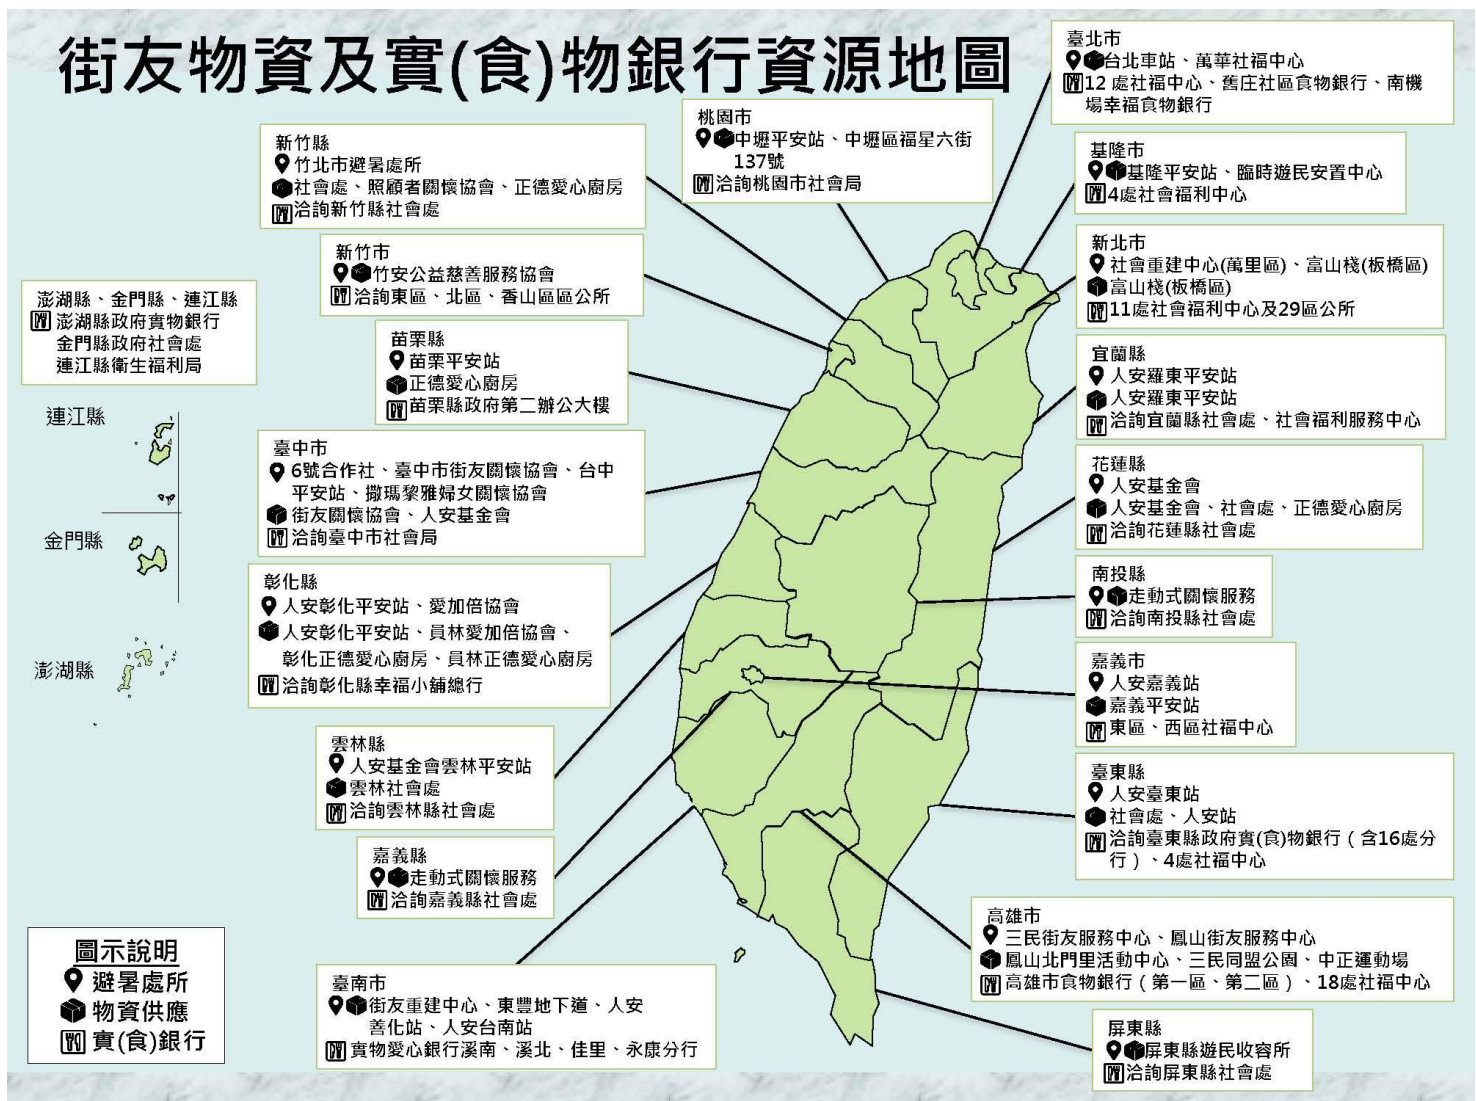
街友物資及實(食)物銀行資源地圖

新竹縣
竹北市避暑處所
社會處、照顧者關懷協會、正德愛心廚房
洽詢新竹縣社會處

桃園市
中壢平安站、中壢區福星六街137號
洽詢桃園市社會局

臺北市
台北車站、萬華社福中心
12處社福中心、舊庄社區食物銀行、南機場幸福食物銀行

基隆市
基隆平安站、臨時遊民安置中心
4處社會福利中心

新竹市
竹安公益慈善服務協會
洽詢東區、北區、香山區區公所

新北市
社會重建中心(萬里區)、富山棧(板橋區)
富山棧(板橋區)
11處社會福利中心及29區公所

澎湖縣、金門縣、連江縣
澎湖縣政府實物銀行
金門縣政府社會處
連江縣衛生福利局

苗栗縣
苗栗平安站
正德愛心廚房
苗栗縣政府第二辦公大樓

宜蘭縣
人安羅東平安站
人安羅東平安站
洽詢宜蘭縣社會處、社會福利服務中心

連江縣

臺中市
6號合作社、臺中市街友關懷協會、台中平安站、撒瑪黎雅婦女關懷協會
街友關懷協會、人安基金會
洽詢臺中市社會局

花蓮縣
人安基金會
人安基金會、社會處、正德愛心廚房
洽詢花蓮縣社會處

金門縣

彰化縣
人安彰化平安站、愛加倍協會
人安彰化平安站、員林愛加倍協會、彰化正德愛心廚房、員林正德愛心廚房
洽詢彰化縣幸福小舖總行

南投縣
走動式關懷服務
洽詢南投縣社會處

澎湖縣

嘉義市
人安嘉義站
嘉義平安站
東區、西區社福中心

雲林縣
人安基金會雲林平安站
雲林社會處
洽詢雲林縣社會處

臺東縣
人安臺東站
社會處、人安站
洽詢臺東縣政府實(食)物銀行（含16處分行）、4處社福中心

嘉義縣
走動式關懷服務
洽詢嘉義縣社會處

高雄市
三民街友服務中心、鳳山街友服務中心
鳳山北門里活動中心、三民同盟公園、中正運動場
高雄市食物銀行（第一區、第二區）、18處社福中心

圖示說明
避暑處所
物資供應
實(食)銀行

臺南市
街友重建中心、東豐地下道、人安善化站、人安台南站
實物愛心銀行溪南、溪北、佳里、永康分行

屏東縣
屏東縣遊民收容所
洽詢屏東縣社會處